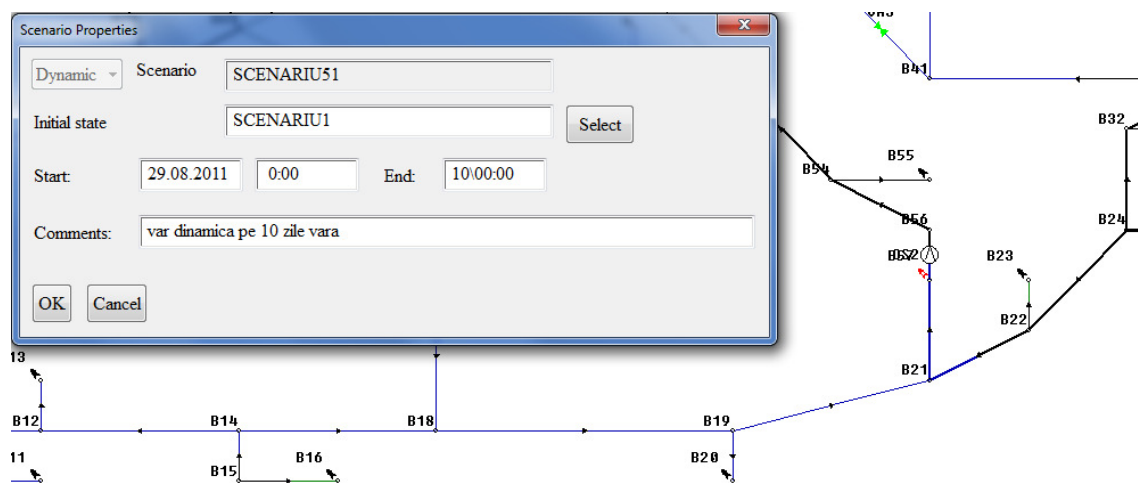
Scenario Properties

Dynamic Scenario SCENARIU51

Initial state SCENARIU1 Select

Start: 29.08.2011 0:00 End: 10\00:00

Comments: var dinamica pe 10 zile vara

OK Cancel

B41
B32
B54
B55
B56
B24
B57
B23
B22
B21
13
B12
B14
B18
B19
11
B15
B16
B20